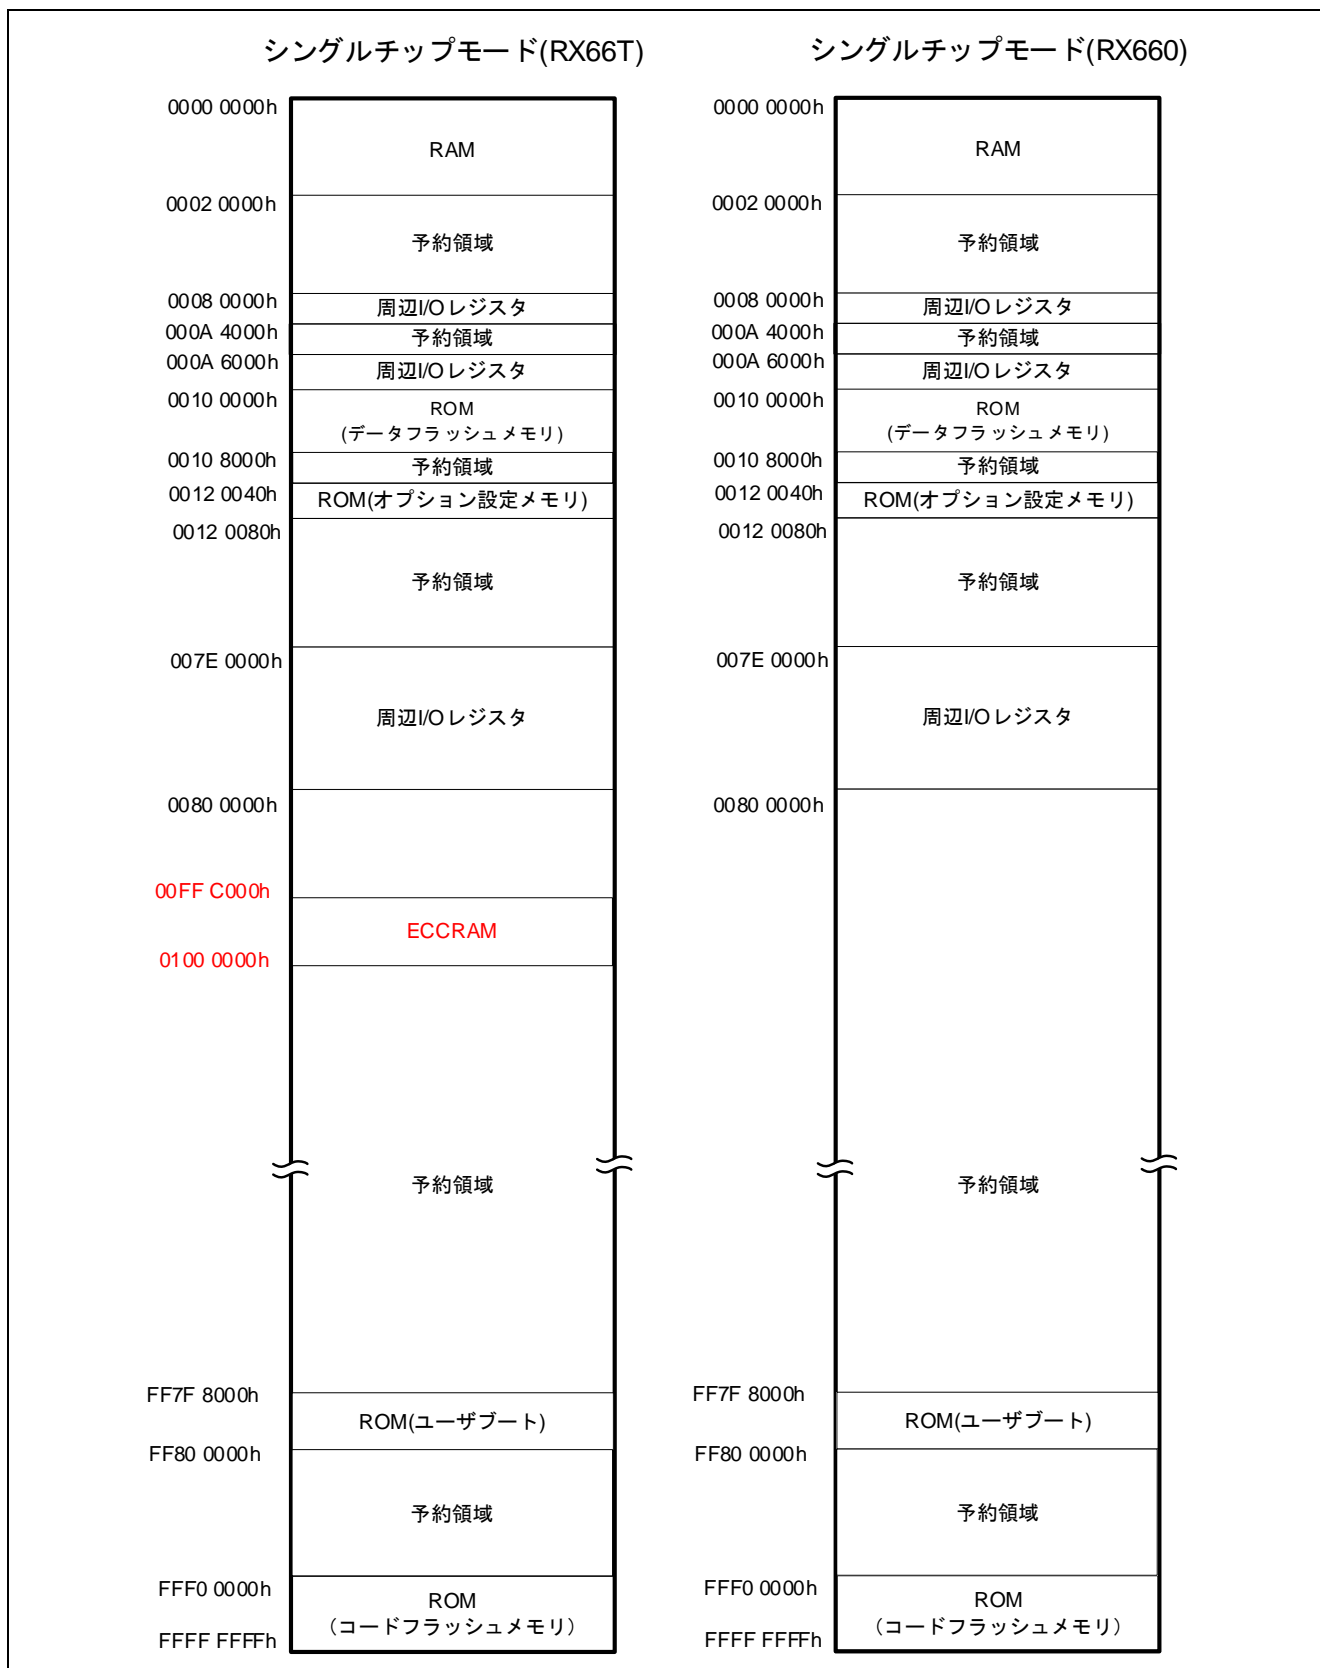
シングルチップモード(RX66T)

0000 0000h
RAM
0002 0000h
予約領域
0008 0000h
周辺I/Oレジスタ
000A 4000h
予約領域
000A 6000h
周辺I/Oレジスタ
0010 0000h
ROM
(データフラッシュメモリ)
0010 8000h
予約領域
0012 0040h
ROM(オプション設定メモリ)
0012 0080h
予約領域
007E 0000h
周辺I/Oレジスタ
0080 0000h
00FF C000h
ECCRAM
0100 0000h
予約領域
FF7F 8000h
ROM(ユーザブート)
FF80 0000h
予約領域
FFF0 0000h
ROM
(コードフラッシュメモリ)
FFFF FFFFh

シングルチップモード(RX660)

0000 0000h
RAM
0002 0000h
予約領域
0008 0000h
周辺I/Oレジスタ
000A 4000h
予約領域
000A 6000h
周辺I/Oレジスタ
0010 0000h
ROM
(データフラッシュメモリ)
0010 8000h
予約領域
0012 0040h
ROM(オプション設定メモリ)
0012 0080h
予約領域
007E 0000h
周辺I/Oレジスタ
0080 0000h
予約領域
FF7F 8000h
ROM(ユーザブート)
FF80 0000h
予約領域
FFF0 0000h
ROM
(コードフラッシュメモリ)
FFFF FFFFh